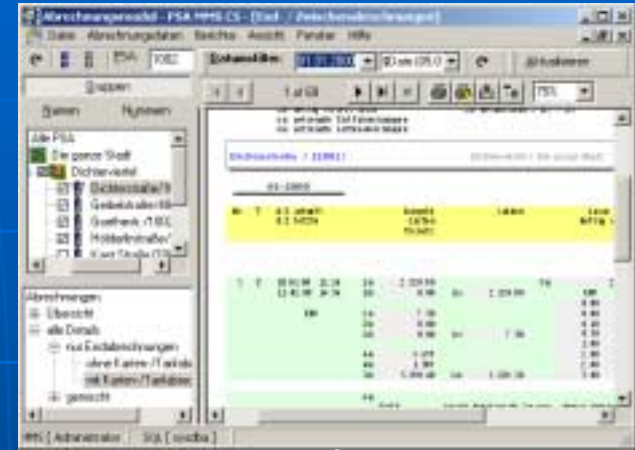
Abrechnungsmodul - PSA MMS CS - [Dad. - Zwischenabrechnungen]

Datei Abrechnungsdaten Berichte Ansicht Fenster Hilfe

PSA: 1082

Datumsfilter: 01.01.2000 | 03 von 05.0

Aktualisieren

Gruppen

Namen | Nummern

1 of 68

75%

Alle PSA

Die ganze Stadt

Dichterviertel

Dichterstraße

Goethestr.

Hölderlinstraße

Kant Straße

Dichterstraße / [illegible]

Abrechnungen

Übersicht

alle Details

nur Einzelabrechnungen

ohne Karten-/Tarifdo

mit Karten-/Tarifdo

gemischt

PMS [ Administrator | SQL [ sysdba ]